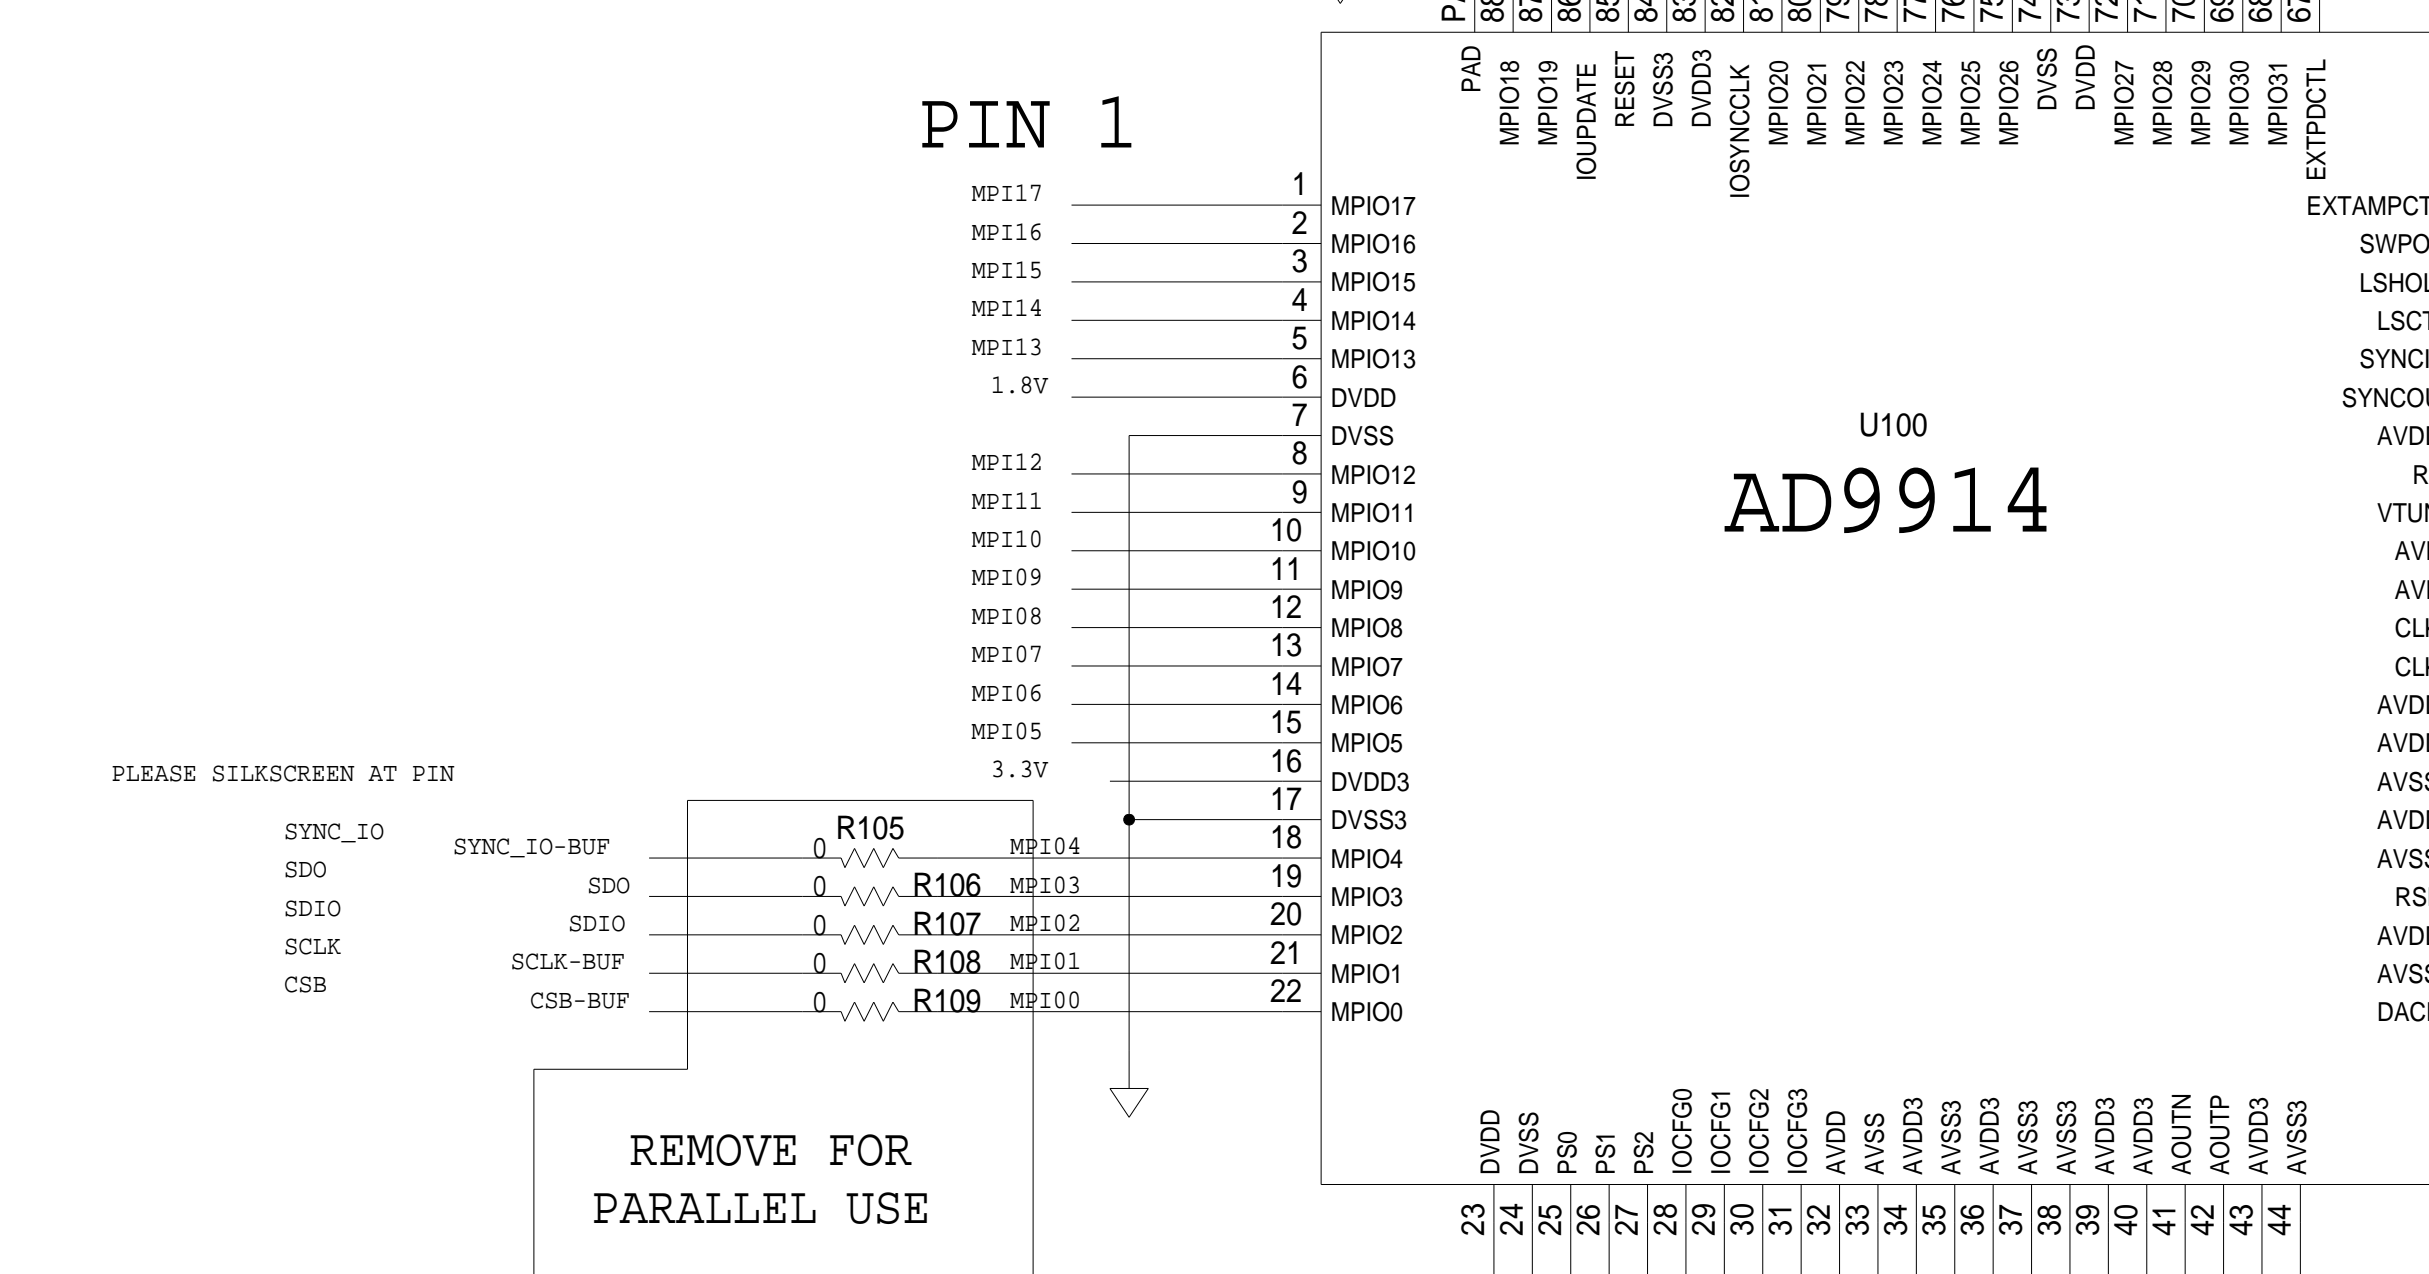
P 88 87 86 85 84 83 82 81 80 79 78 77 76 75 74 73 72 71 70 69 68 67

PAD MPIO18 MPIO19 IOUPDATE RESET DVSS3 DVDD3 IOSYNCCLK MPIO20 MPIO21 MPIO22 MPIO23 MPIO24 MPIO25 MPIO26 DVSS DVDD MPIO27 MPIO28 MPIO29 MPIO30 MPIO31 EXTPDCTL

PIN 1

MPI17 1 MPIO17
MPI16 2 MPIO16
MPI15 3 MPIO15
MPI14 4 MPIO14
MPI13 5 MPIO13
1.8V 6 DVDD
7 DVSS
MPI12 8 MPIO12
MPI11 9 MPIO11
MPI10 10 MPIO10
MPI09 11 MPIO9
MPI08 12 MPIO8
MPI07 13 MPIO7
MPI06 14 MPIO6
MPI05 15 MPIO5
3.3V 16 DVDD3
17 DVSS3
18 MPIO4
19 MPIO3
20 MPIO2
21 MPIO1
22 MPIO0

U100
AD9914

EXTAMPCT
SWPO
LSHOL
LSCT
SYNCI
SYNCOU
AVDI
R
VTUN
AVI
AVI
CLI
CLI
AVDI
AVDI
AVSS
AVDI
AVSS
RSI
AVDI
AVSS
DACI

PLEASE SILKSCREEN AT PIN

SYNC_IO
SDO
SDIO
SCLK
CSB

SYNC_IO-BUF 0 R105 MPI04
SDO 0 R106 MPI03
SDIO 0 R107 MPI02
SCLK-BUF 0 R108 MPI01
CSB-BUF 0 R109 MPI00

REMOVE FOR PARALLEL USE

DVDD DVSS PS0 PS1 PS2 IOCFG0 IOCFG1 IOCFG2 IOCFG3 AVDD AVSS AVDD3 AVSS3 AVDD3 AVSS3 AVSS3 AVDD3 AVDD3 AOUTN AOUTP AVDD3 AVSS3

23 24 25 26 27 28 29 30 31 32 33 34 35 36 37 38 39 40 41 42 43 44